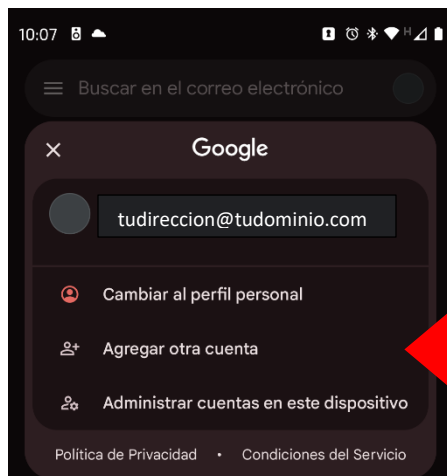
10:07

Buscar en el correo electrónico

Google

tudireccion@tudominio.com

Cambiar al perfil personal

Agregar otra cuenta

Administrar cuentas en este dispositivo

Política de Privacidad • Condiciones del Servicio